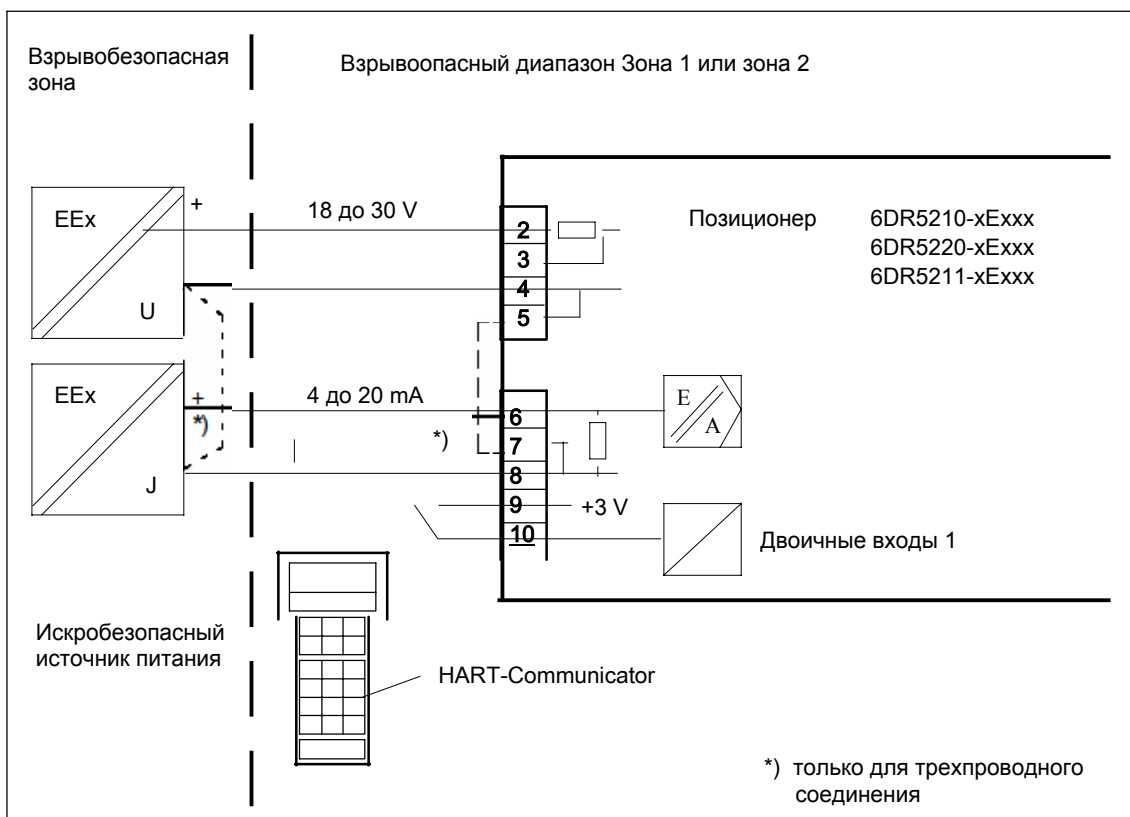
Взрывобезопасная зона

Взрывоопасный диапазон Зона 1 или зона 2

EEx

+

U

18 до 30 V

2
3
4
5

Позиционер

6DR5210-xExxx
6DR5220-xExxx
6DR5211-xExxx

EEx

+

*)

J

4 до 20 mA

*)

6
7
8
9
10

+3 V

E
A

Двоичные входы 1

Искробезопасный источник питания

HART-Communicator

*) только для трехпроводного соединения